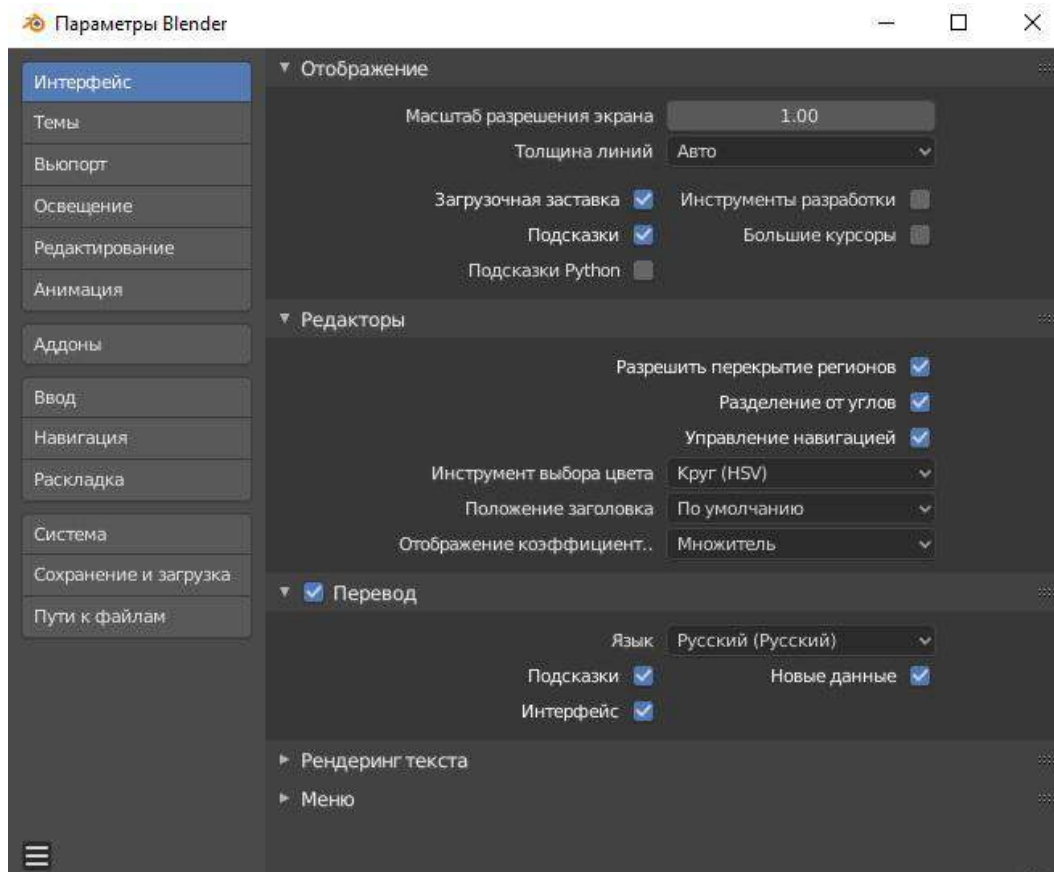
Параметры Blender

Интерфейс
Темы
Вьюпорт
Освещение
Редактирование
Анимация
Аддоны
Ввод
Навигация
Раскладка
Система
Сохранение и загрузка
Пути к файлам

Отображение

Масштаб разрешения экрана 1.00
Толщина линий Авто
Загрузочная заставка
Инструменты разработки
Подсказки
Большие курсоры
Подсказки Python

Редакторы

Разрешить перекрытие регионов
Разделение от углов
Управление навигацией
Инструмент выбора цвета Круг (HSV)
Положение заголовка По умолчанию
Отображение коэффициент.. Множитель

Перевод

Язык Русский (Русский)
Подсказки
Новые данные
Интерфейс

Рендеринг текста

Меню